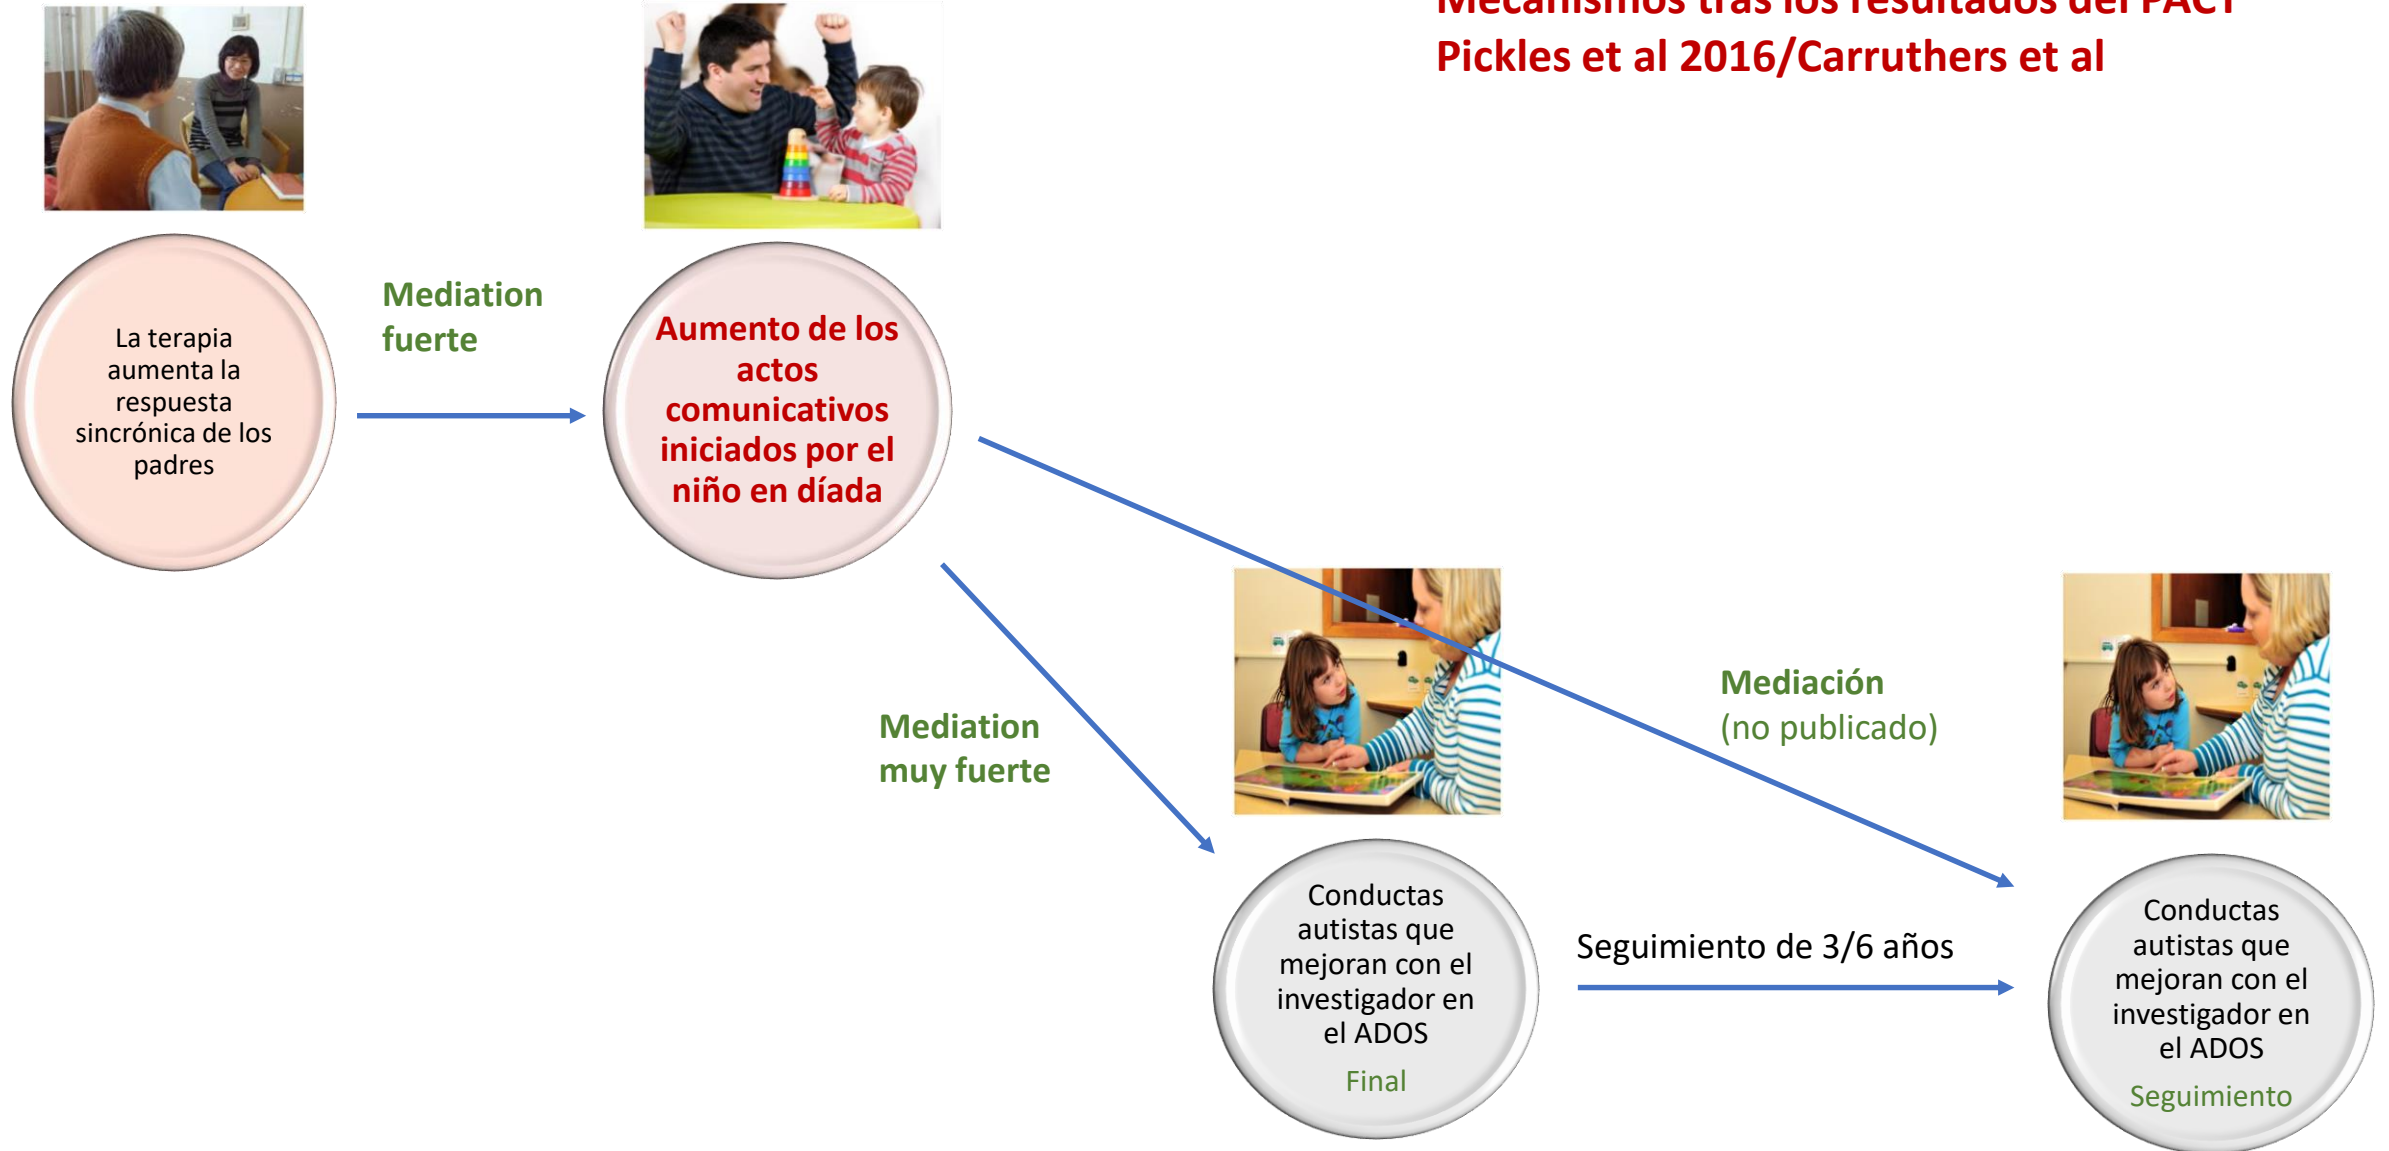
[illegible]
Pickles et al 2016/Carruthers et al

La terapia aumenta la respuesta sincrónica de los padres

Mediation fuerte

Aumento de los actos comunicativos iniciados por el niño en díada

Mediation muy fuerte

Mediación (no publicado)

Conductas autistas que mejoran con el investigador en el ADOS
Final

Seguimiento de 3/6 años

Conductas autistas que mejoran con el investigador en el ADOS
Seguimiento